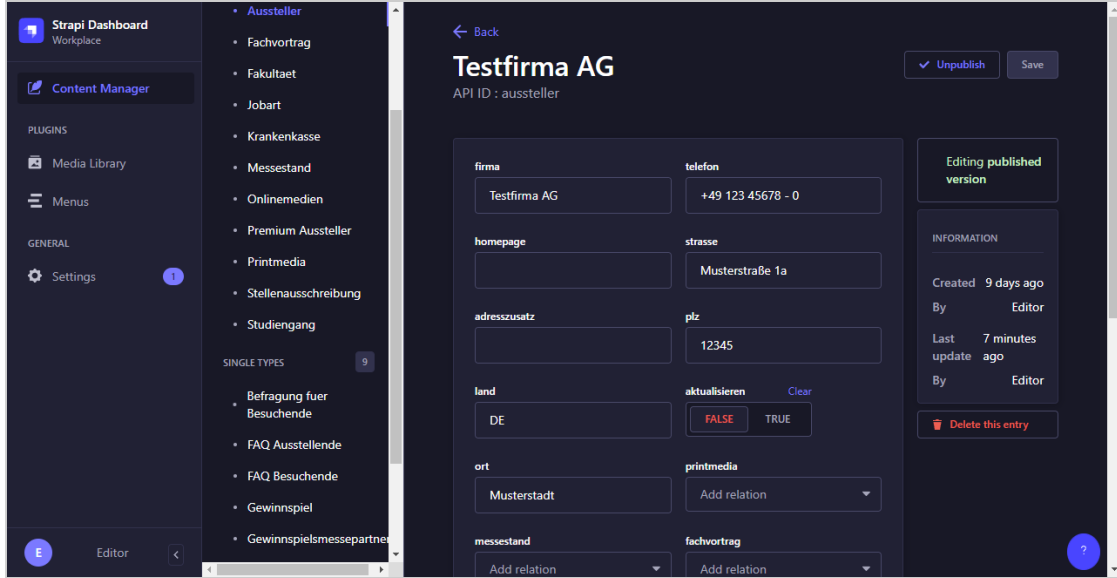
Strapi Dashboard
Workplace

Content Manager

PLUGINS

Media Library

Menus

GENERAL

Settings 1

E Editor

• Aussteller
• Fachvortrag
• Fakultaet
• Jobart
• Krankenkasse
• Messestand
• Onlinemedien
• Premium Aussteller
• Printmedia
• Stellenausschreibung
• Studiengang

SINGLE TYPES 9

• Befragung fuer Besuchende
• FAQ Ausstellende
• FAQ Besuchende
• Gewinnspiel
• Gewinnspielsmessepartner

← Back

Testfirma AG

API ID : aussteller

Unpublish Save

firma
Testfirma AG

telefon
+49 123 45678 - 0

homepage

strasse
Musterstraße 1a

adresszusatz

plz
12345

land
DE

aktualisieren Clear
FALSE TRUE

ort
Musterstadt

printmedia
Add relation

messestand
Add relation

fachvortrag
Add relation

Editing published version

INFORMATION

Created 9 days ago
By Editor
Last update 7 minutes ago
By Editor

Delete this entry

?